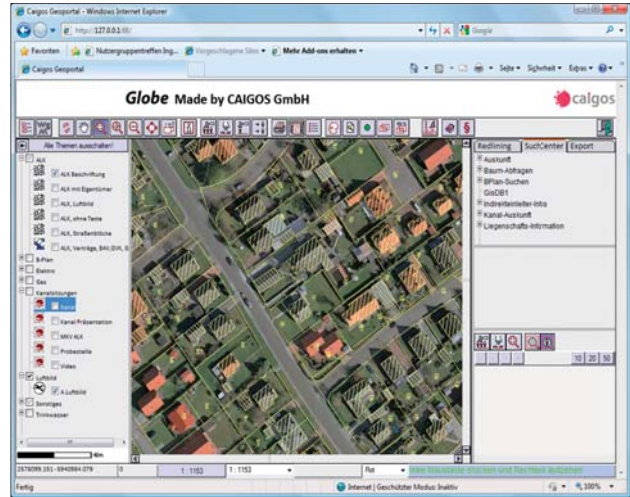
Caigos Geoportal - Windows Internet Explorer

http://127.0.0.1/lll/

Google

Favoriten | Nutzergruppentreffen Ing... | Vorgeschlagene Sites | Mehr Add-ons erhalten

Caigos Geoportal

Seite | Sicherheit | Extras

Globe Made by CAIGOS GmbH

caigos

Alle Themen ausschalten!

ALK

ALK Beschriftung

ALK mit Eigentümer

ALK Luftbild

ALK ohne Texte

ALK Straßenflächen

ALK Verträge, BAU, DH, S

B-Plan

Elektro

Gas

Kanalleitungen

Kanal

Kanal Präsentation

MKV ALK

Probestelle

Video

Luftbild

A Luftbild

Sonstiges

Trinkwasser

Redlining | SuchCenter | Export

Auskunft

Baum-Abfragen

BPlan-Suchen

GisDB1

Indirekteinleiter-Info

Kanal-Auskunft

Liegenschafts-Information

10 20 50

2578099.161 - 5942884.079 | 0 | 1 : 1153 | 1 : 1153 | Rst

Fertig

Internet | Geschützter Modus: Inaktiv

100%